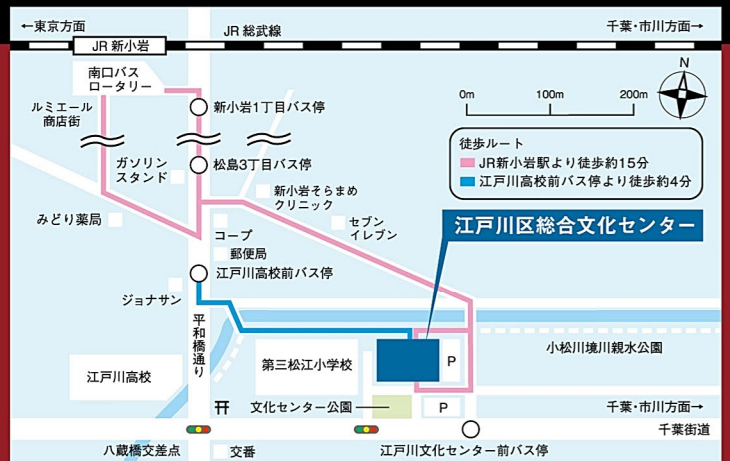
←東京方面
JR 総武線
千葉・市川方面→
JR 新小岩
南口バス
ロータリー
ルミエール
商店街
新小岩1丁目バス停
N
0m
100m
200m
ガソリン
スタンド
松島3丁目バス停
新小岩そらまめ
クリニック
徒歩ルート
JR新小岩駅より徒歩約15分
江戸川高校前バス停より徒歩約4分
みどり薬局
セブン
イレブン
江戸川区総合文化センター
コープ
郵便局
江戸川高校前バス停
ジョナサン
平和橋通り
第三松江小学校
P
小松川境川親水公園
江戸川高校
文化センター公園
P
千葉・市川方面→
千葉街道
八蔵橋交差点
交番
江戸川文化センター前バス停